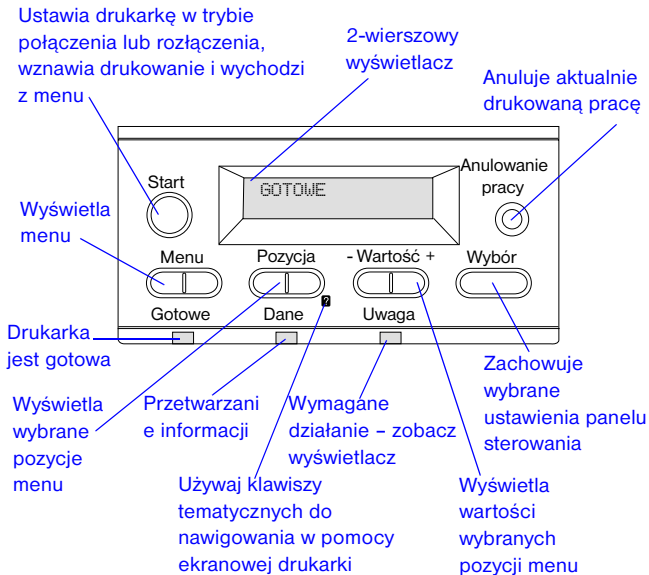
Ustawia drukarkę w trybie połączenia lub rozłączenia, wznawia drukowanie i wychodzi z menu

2-wierszowy wyświetlacz

Anuluje aktualnie drukowaną pracę

Start

GOTOWE

Anulowanie pracy

Wyświetla menu

Menu

Pozycja

- Wartość +

Wybór

Gotowe

Dane

?

Uwaga

Drukarka jest gotowa

Zachowuje wybrane ustawienia panelu sterowania

Wyświetla wybrane pozycje menu

Przetwarzanie informacji

Wymagane działanie – zobacz wyświetlacz

Używaj klawiszy tematycznych do nawigowania w pomocy ekranowej drukarki

Wyświetla wartości wybranych pozycji menu